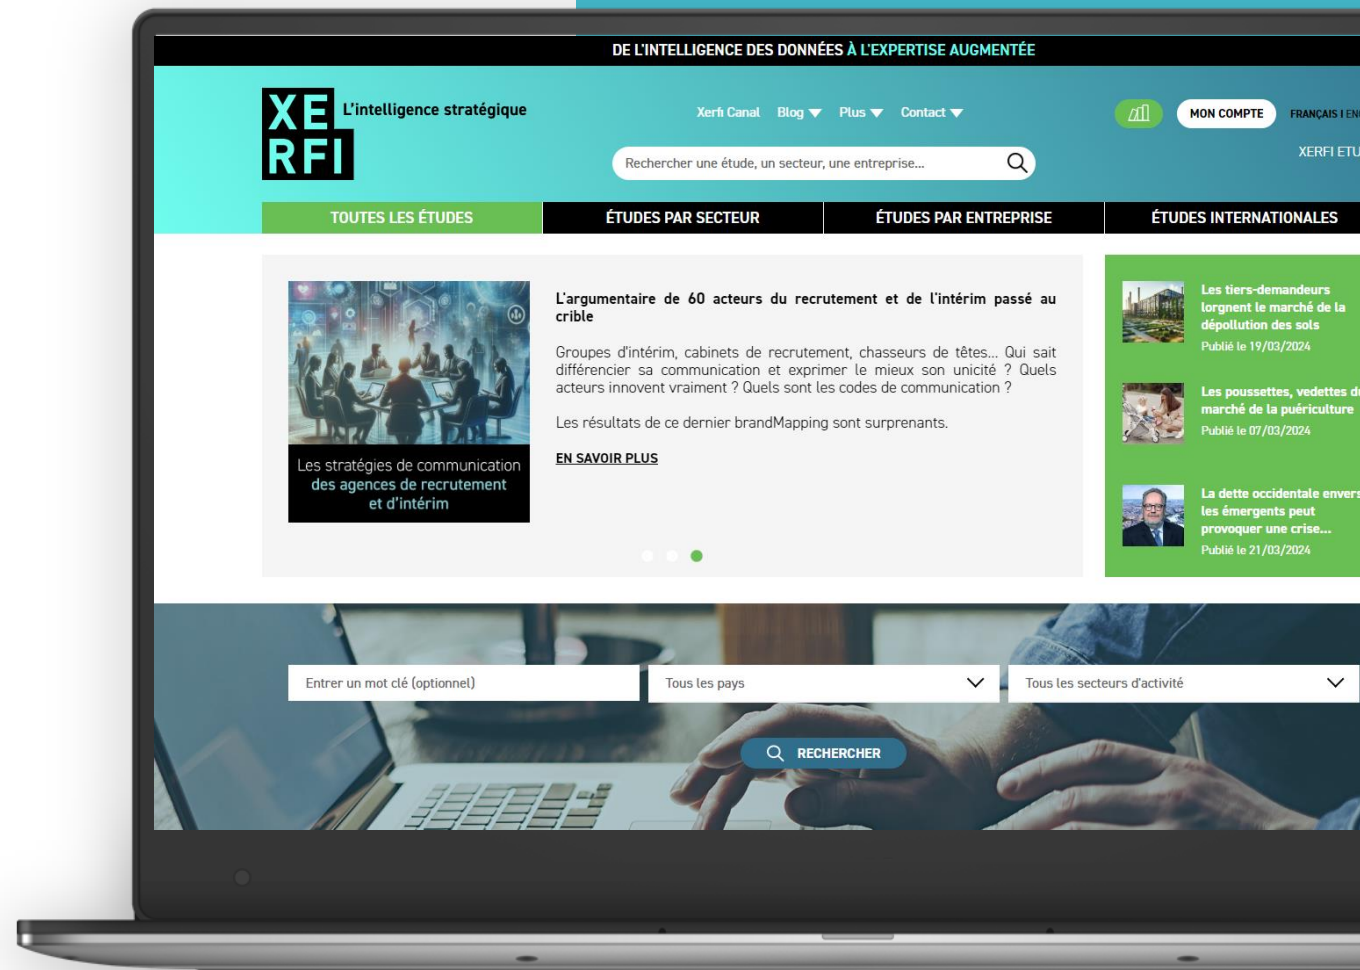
DE L'INTELLIGENCE DES DONNÉES À L'EXPERTISE AUGMENTÉE

XE RFI L'intelligence stratégique

Xerfi Canal Blog Plus Contact

MON COMPTE FRANÇAIS | EN

Rechercher une étude, un secteur, une entreprise...

XERFI ETU

TOUTES LES ÉTUDES | ÉTUDES PAR SECTEUR | ÉTUDES PAR ENTREPRISE | ÉTUDES INTERNATIONALES

Les stratégies de communication des agences de recrutement et d'intérim

L'argumentaire de 60 acteurs du recrutement et de l'intérim passé au crible

Groupes d'intérim, cabinets de recrutement, chasseurs de têtes... Qui sait différencier sa communication et exprimer le mieux son unicité ? Quels acteurs innovent vraiment ? Quels sont les codes de communication ?

Les résultats de ce dernier brandMapping sont surprenants.

EN SAVOIR PLUS

Les tiers-demandeurs lorgnent le marché de la dépollution des sols
Publié le 19/03/2024

Les poussettes, vedettes d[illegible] marché de la puériculture
Publié le 07/03/2024

La dette occidentale envers les émergents peut provoquer une crise...
Publié le 21/03/2024

Entrer un mot clé (optionnel)

Tous les pays

Tous les secteurs d'activité

RECHERCHER